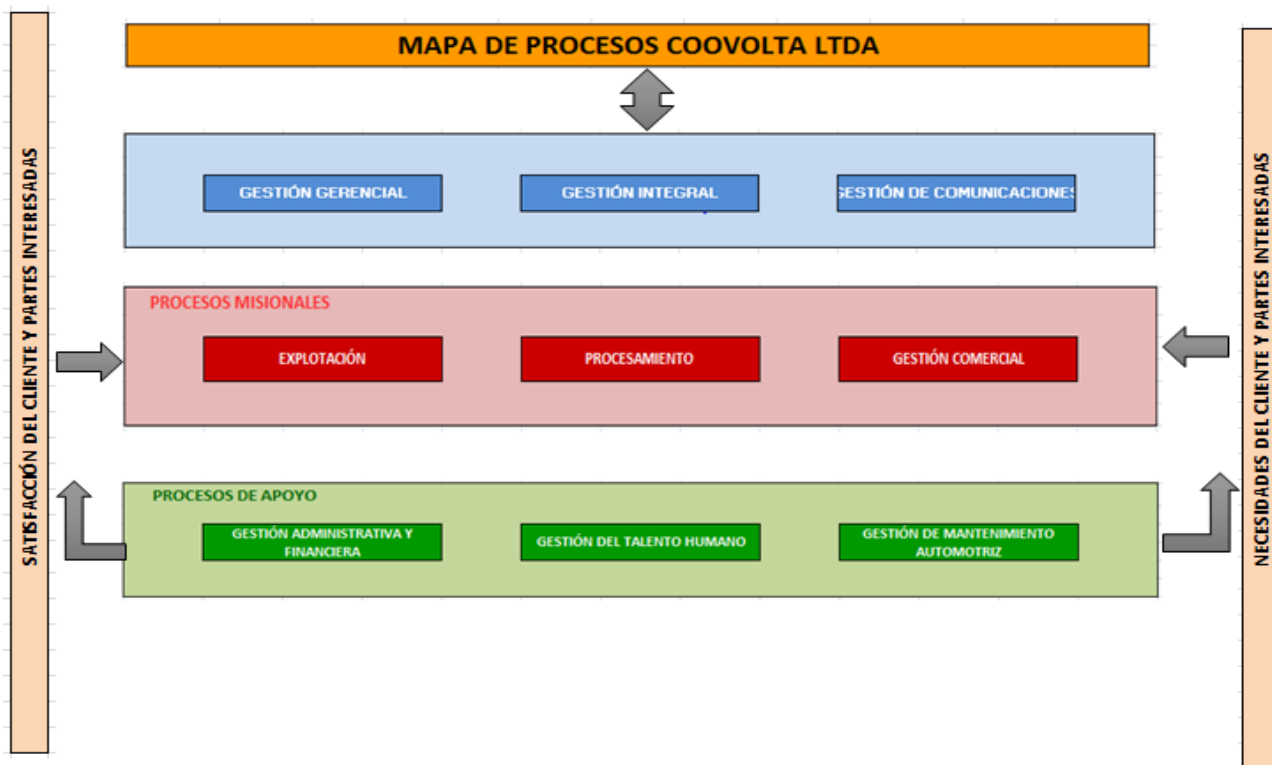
SATISFACCIÓN DEL CLIENTE Y PARTES INTERESADAS

MAPA DE PROCESOS COOVOLTA LTDA

GESTIÓN GERENCIAL

GESTIÓN INTEGRAL

GESTIÓN DE COMUNICACIONES

PROCESOS MISIONALES

EXPLOTACIÓN

PROCESAMIENTO

GESTIÓN COMERCIAL

PROCESOS DE APOYO

GESTIÓN ADMINISTRATIVA Y FINANCIERA

GESTIÓN DEL TALENTO HUMANO

GESTIÓN DE MANTENIMIENTO AUTOMOTRIZ

NECESIDADES DEL CLIENTE Y PARTES INTERESADAS